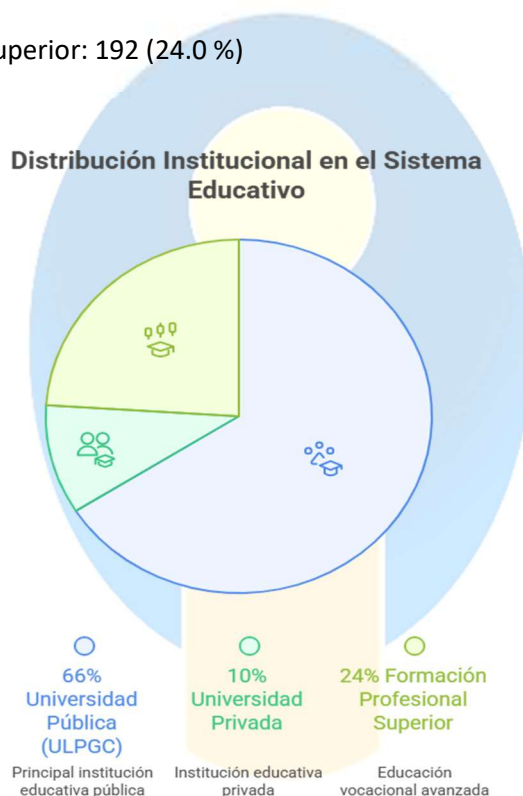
uperior: 192 (24.0 %)

Distribución Institucional en el Sistema Educativo

66% Universidad Pública (ULPGC)
Principal institución educativa pública

10% Universidad Privada
Institución educativa privada

24% Formación Profesional Superior
Educación vocacional avanzada